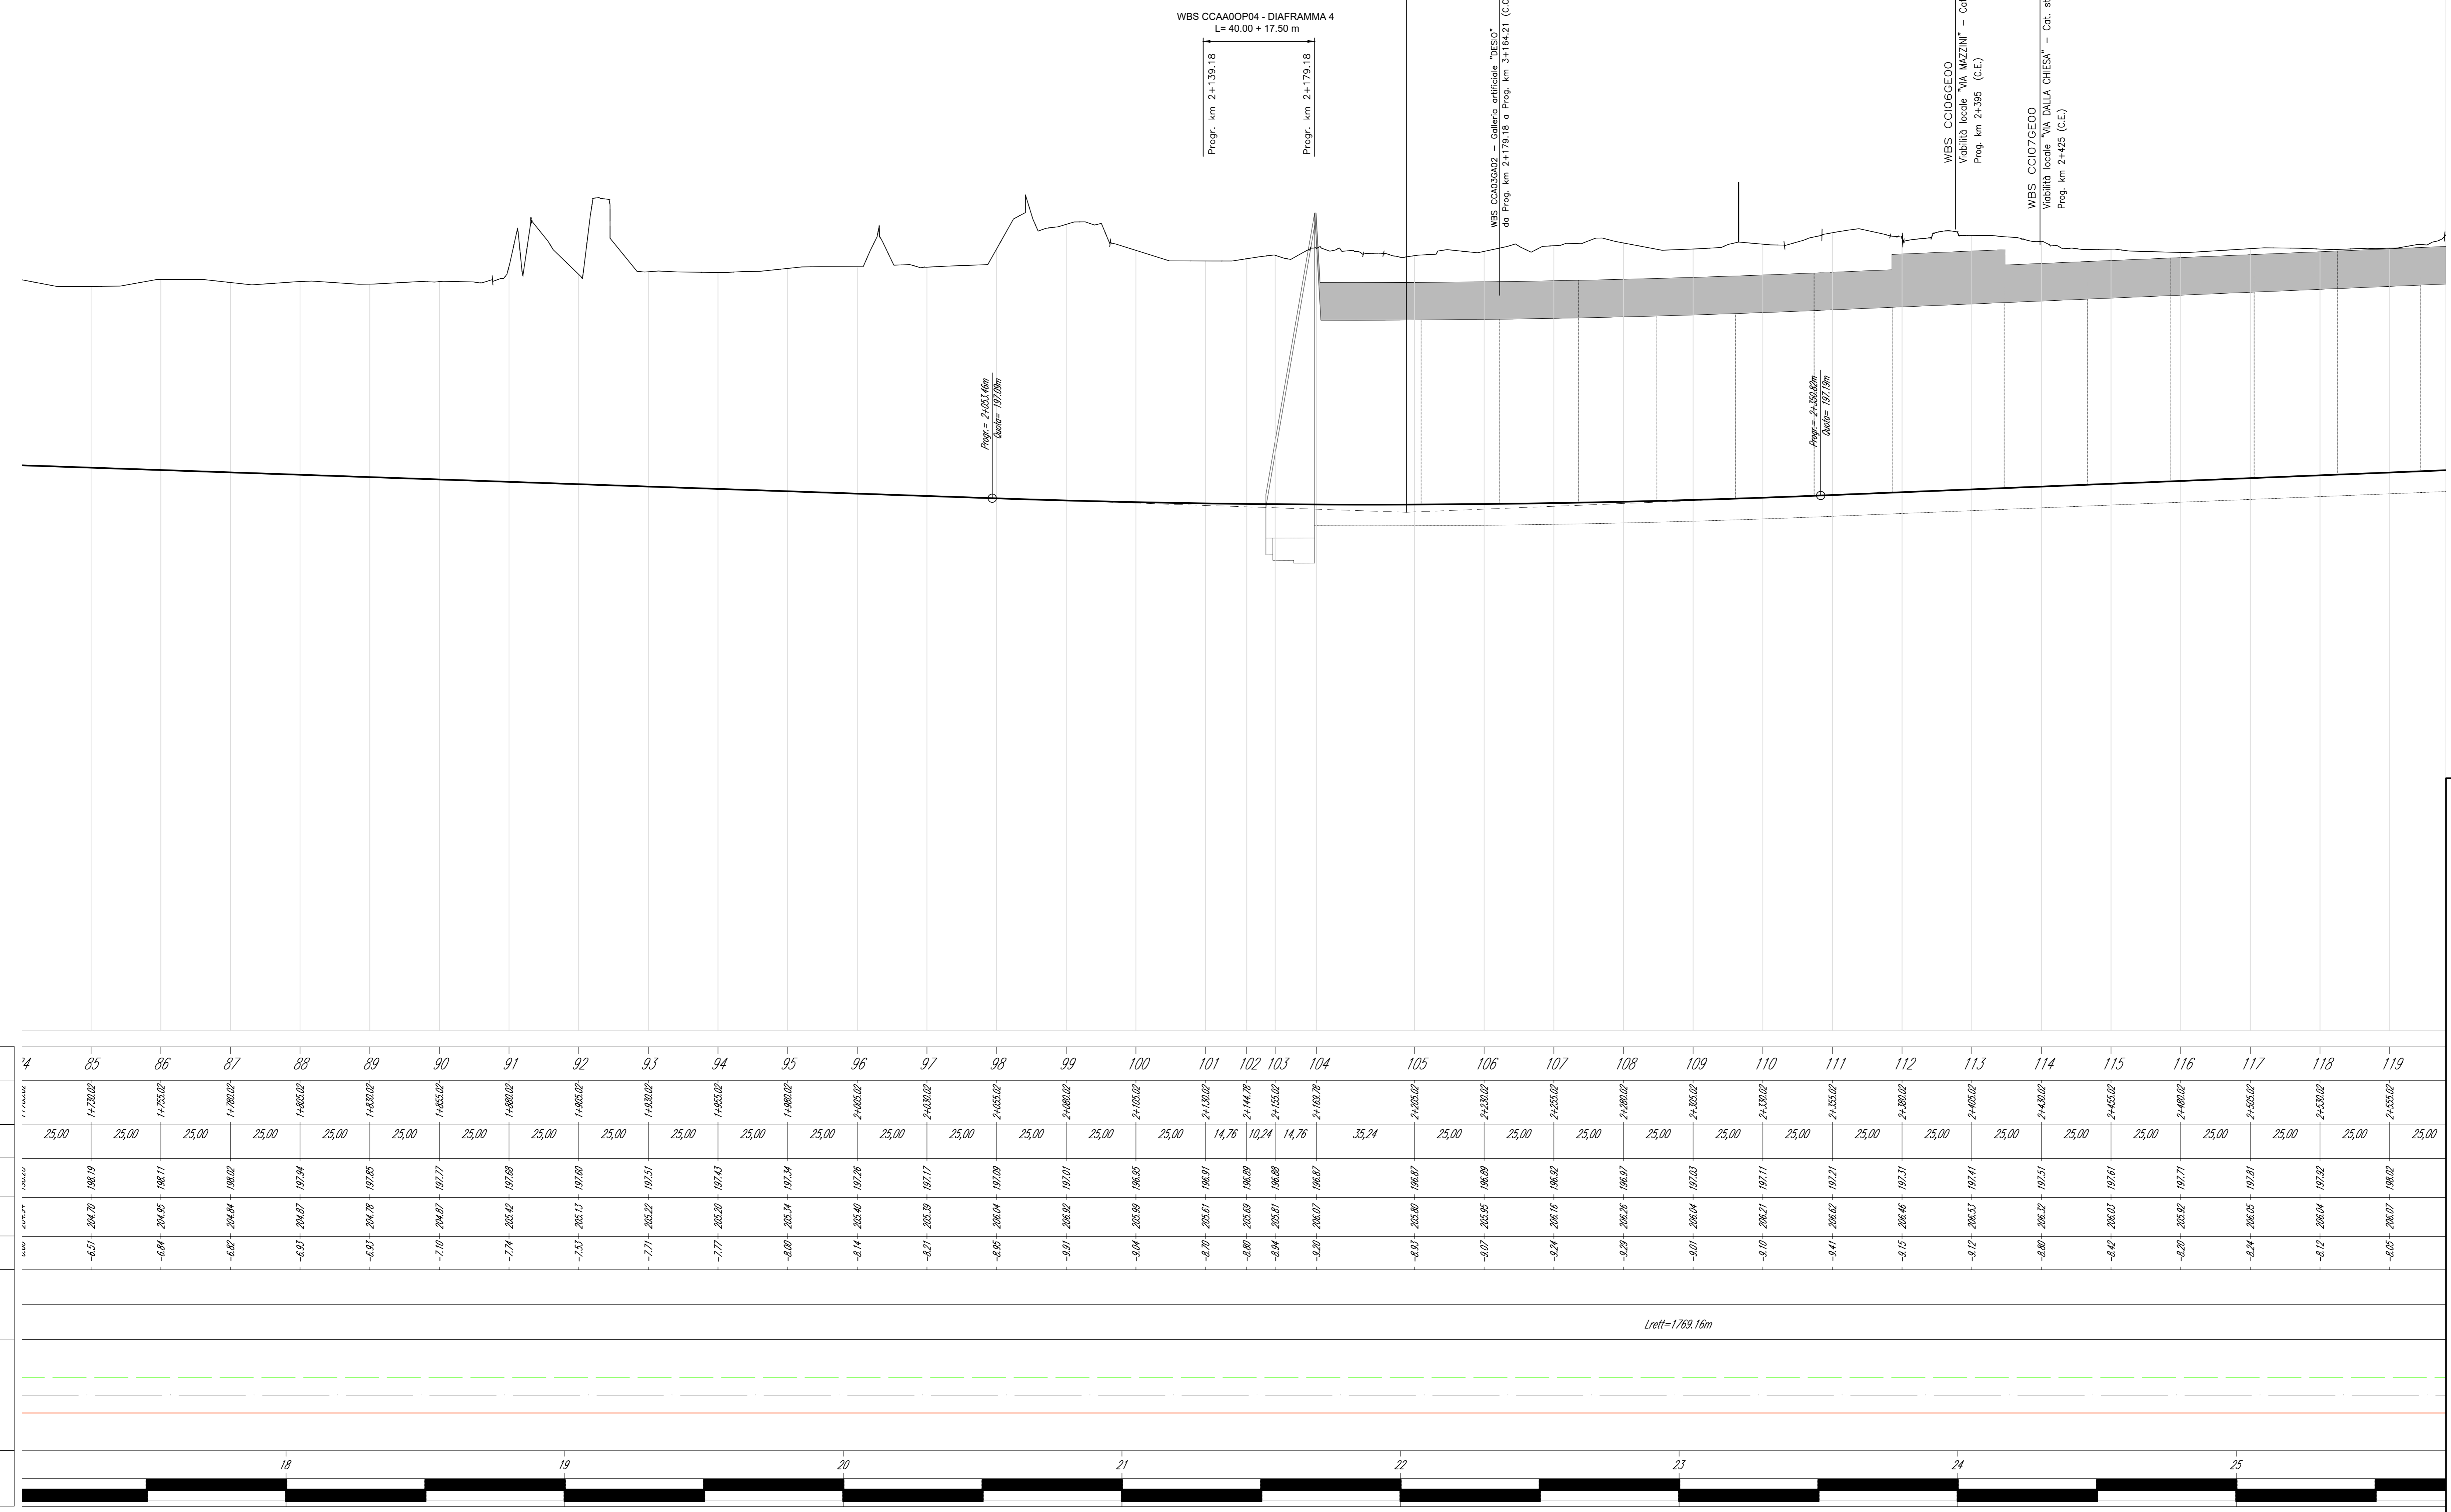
WBS CCAA0OP04 - DIAFRAMMA 4
L= 40.00 + 17.50 m

Progr. km 2+139.18

Progr. km 2+179.18

WBS CCA03GA02 – Galleria artificiale "DESIO"
da Prog. km 2+179.18 a Prog. km 3+164.21 (C.O

WBS CCI06GE00
Viabilità locale "VIA MAZZINI" – Cat
Prog. km 2+395 (C.E.)

WBS CCI07GE00
Viabilità locale "VIA DALLA CHIESA" – Cat. st
Prog. km 2+425 (C.E.)

Progr.= 2+053.46m
Quota= 197.09m

Progr.= 2+350.82m
Quota= 197.19m

| 84 | 85 | 86 | 87 | 88 | 89 | 90 | 91 | 92 | 93 | 94 | 95 | 96 | 97 | 98 | 99 | 100 | 101 | 102 | 103 | 104 | 105 | 106 | 107 | 108 | 109 | 110 | 111 | 112 | 113 | 114 | 115 | 116 | 117 | 118 | 119 |
|---|---|---|---|---|---|---|---|---|---|---|---|---|---|---|---|---|---|---|---|---|---|---|---|---|---|---|---|---|---|---|---|---|---|---|---|
| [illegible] | 1+730,02 | 1+755,02 | 1+780,02 | 1+805,02 | 1+830,02 | 1+855,02 | 1+880,02 | 1+905,02 | 1+930,02 | 1+955,02 | 1+980,02 | 2+005,02 | 2+030,02 | 2+055,02 | 2+080,02 | 2+105,02 | 2+130,02 | 2+144,78 | 2+155,02 | 2+169,78 | 2+205,02 | 2+230,02 | 2+255,02 | 2+280,02 | 2+305,02 | 2+330,02 | 2+355,02 | 2+380,02 | 2+405,02 | 2+430,02 | 2+455,02 | 2+480,02 | 2+505,02 | 2+530,02 | 2+555,02 |
| 25,00 | 25,00 | 25,00 | 25,00 | 25,00 | 25,00 | 25,00 | 25,00 | 25,00 | 25,00 | 25,00 | 25,00 | 25,00 | 25,00 | 25,00 | 25,00 | 25,00 | 14,76 | 10,24 | 14,76 | 35,24 | 25,00 | 25,00 | 25,00 | 25,00 | 25,00 | 25,00 | 25,00 | 25,00 | 25,00 | 25,00 | 25,00 | 25,00 | 25,00 | 25,00 | 25,00 |
| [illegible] | 198,19 | 198,11 | 198,02 | 197,94 | 197,85 | 197,77 | 197,68 | 197,60 | 197,51 | 197,43 | 197,34 | 197,26 | 197,17 | 197,09 | 197,01 | 196,95 | 196,91 | 196,89 | 196,88 | 196,87 | 196,87 | 196,89 | 196,92 | 196,97 | 197,03 | 197,11 | 197,21 | 197,31 | 197,41 | 197,51 | 197,61 | 197,71 | 197,81 | 197,92 | 198,02 |
| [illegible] | 204,70 | 204,95 | 204,84 | 204,87 | 204,78 | 204,87 | 205,42 | 205,13 | 205,22 | 205,20 | 205,34 | 205,40 | 205,39 | 206,04 | 206,92 | 205,99 | 205,61 | 205,69 | 205,81 | 206,07 | 205,80 | 205,95 | 206,16 | 206,26 | 206,04 | 206,21 | 206,62 | 206,46 | 206,53 | 206,32 | 206,03 | 205,92 | 206,05 | 206,04 | 206,07 |
| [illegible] | -6,51 | -6,84 | -6,82 | -6,93 | -6,93 | -7,10 | -7,74 | -7,53 | -7,71 | -7,77 | -8,00 | -8,14 | -8,21 | -8,95 | -9,91 | -9,04 | -8,70 | -8,80 | -8,94 | -9,20 | -8,93 | -9,07 | -9,24 | -9,29 | -9,01 | -9,10 | -9,41 | -9,15 | -9,12 | -8,80 | -8,42 | -8,20 | -8,24 | -8,12 | -8,05 |

Lrett=1769.16m

18 19 20 21 22 23 24 25